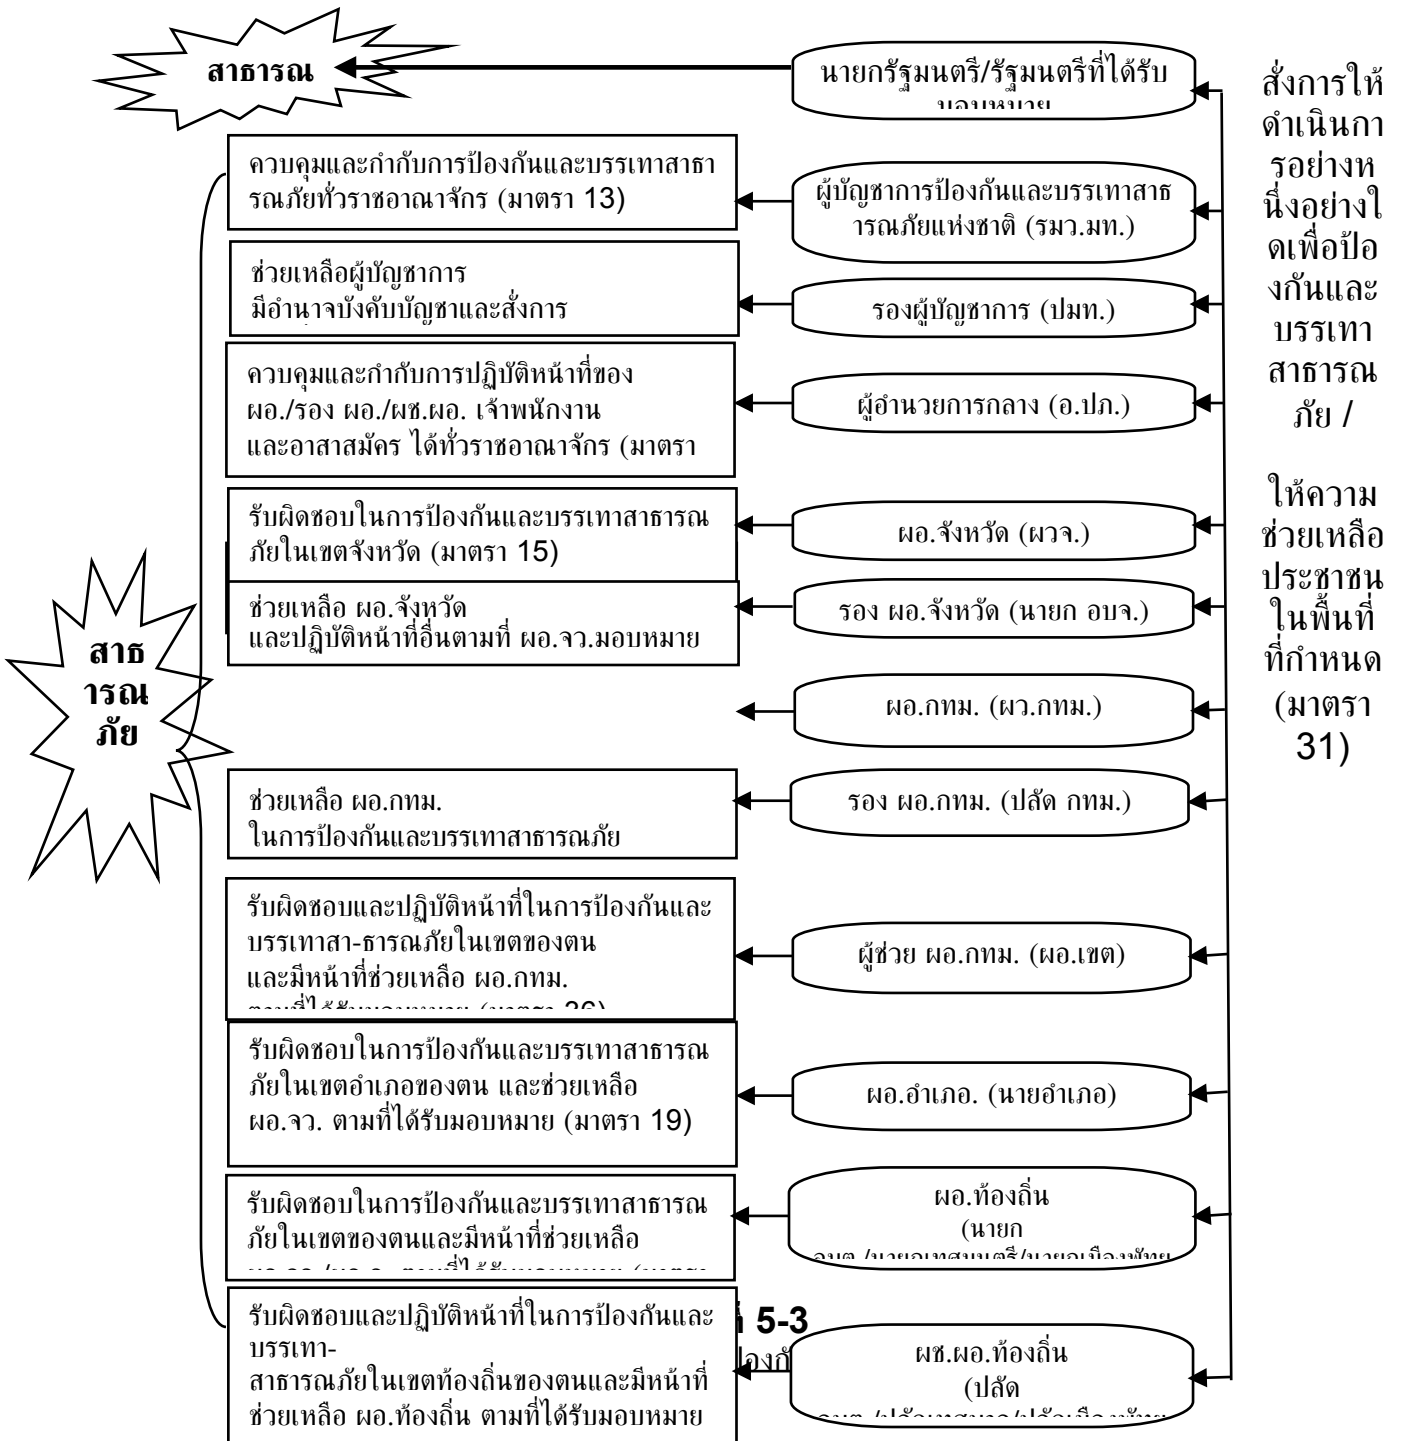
สาธารณ

นายกรัฐมนตรี/รัฐมนตรีที่ได้รับ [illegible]

สั่งการให้ดำเนินการอย่างหนึ่งอย่างใดเพื่อป้องกันและบรรเทาสาธารณภัย /

ให้ความช่วยเหลือประชาชนในพื้นที่ที่กำหนด (มาตรา 31)

ควบคุมและกำกับการป้องกันและบรรเทาสาธารณภัยทั่วราชอาณาจักร (มาตรา 13)

ผู้บัญชาการป้องกันและบรรเทาสาธารณภัยแห่งชาติ (รมว.มท.)

ช่วยเหลือผู้บัญชาการ
มีอำนาจบังคับบัญชาและสั่งการ

รองผู้บัญชาการ (ปมท.)

ควบคุมและกำกับการปฏิบัติหน้าที่ของ ผอ./รอง ผอ./ผช.ผอ. เจ้าพนักงาน และอาสาสมัคร ได้ทั่วราชอาณาจักร (มาตรา

ผู้อำนวยการกลาง (อ.ปภ.)

รับผิดชอบในการป้องกันและบรรเทาสาธารณภัยในเขตจังหวัด (มาตรา 15)

ผอ.จังหวัด (ผวจ.)

ช่วยเหลือ ผอ.จังหวัด
และปฏิบัติหน้าที่อื่นตามที่ ผอ.จว.มอบหมาย

รอง ผอ.จังหวัด (นายก อบจ.)

สาธารณภัย

ผอ.กทม. (ผว.กทม.)

ช่วยเหลือ ผอ.กทม.
ในการป้องกันและบรรเทาสาธารณภัย

รอง ผอ.กทม. (ปลัด กทม.)

รับผิดชอบและปฏิบัติหน้าที่ในการป้องกันและบรรเทาสา-ธารณภัยในเขตของตน
และมีหน้าที่ช่วยเหลือ ผอ.กทม.
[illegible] (มาตรา 26)

ผู้ช่วย ผอ.กทม. (ผอ.เขต)

รับผิดชอบในการป้องกันและบรรเทาสาธารณภัยในเขตอำเภอของตน และช่วยเหลือ ผอ.จว. ตามที่ได้รับมอบหมาย (มาตรา 19)

ผอ.อำเภอ. (นายอำเภอ)

รับผิดชอบในการป้องกันและบรรเทาสาธารณภัยในเขตของตนและมีหน้าที่ช่วยเหลือ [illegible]

ผอ.ท้องถิ่น
(นายก
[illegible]

รับผิดชอบและปฏิบัติหน้าที่ในการป้องกันและบรรเทา-
สาธารณภัยในเขตท้องถิ่นของตนและมีหน้าที่ช่วยเหลือ ผอ.ท้องถิ่น ตามที่ได้รับมอบหมาย

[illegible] 5-3
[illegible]

ผช.ผอ.ท้องถิ่น
(ปลัด
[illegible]